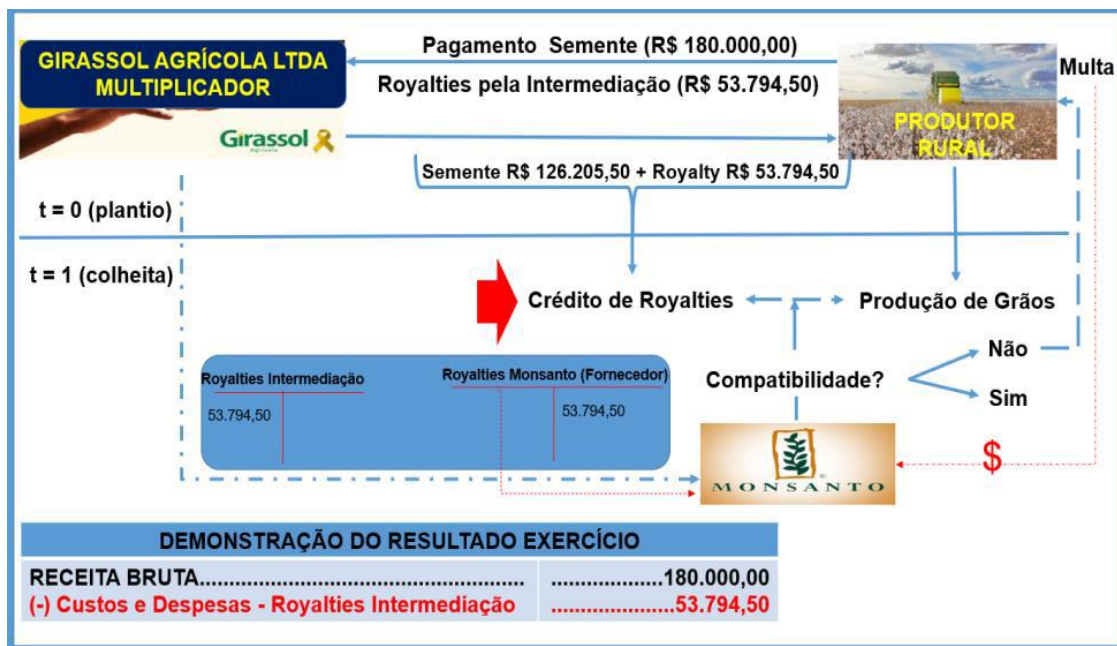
GIRASSOL AGRÍCOLA LTDA
MULTIPLICADOR

Girassol
Agrícola

Pagamento Semente (R$ 180.000,00)

Royalties pela Intermediação (R$ 53.794,50)

PRODUTOR RURAL

Multa

Semente R$ 126.205,50 + Royalty R$ 53.794,50

t = 0 (plantio)

t = 1 (colheita)

Crédito de Royalties

Produção de Grãos

Não

Compatibilidade?

Sim

| Royalties Intermediação | Royalties Monsanto (Fornecedor) |
|---|---|
| 53.794,50 | 53.794,50 |

MONSANTO

$

| DEMONSTRAÇÃO DO RESULTADO EXERCÍCIO | |
|---|---|
| RECEITA BRUTA........................................................ | ...................180.000,00 |
| (-) Custos e Despesas - Royalties Intermediação | ......................53.794,50 |